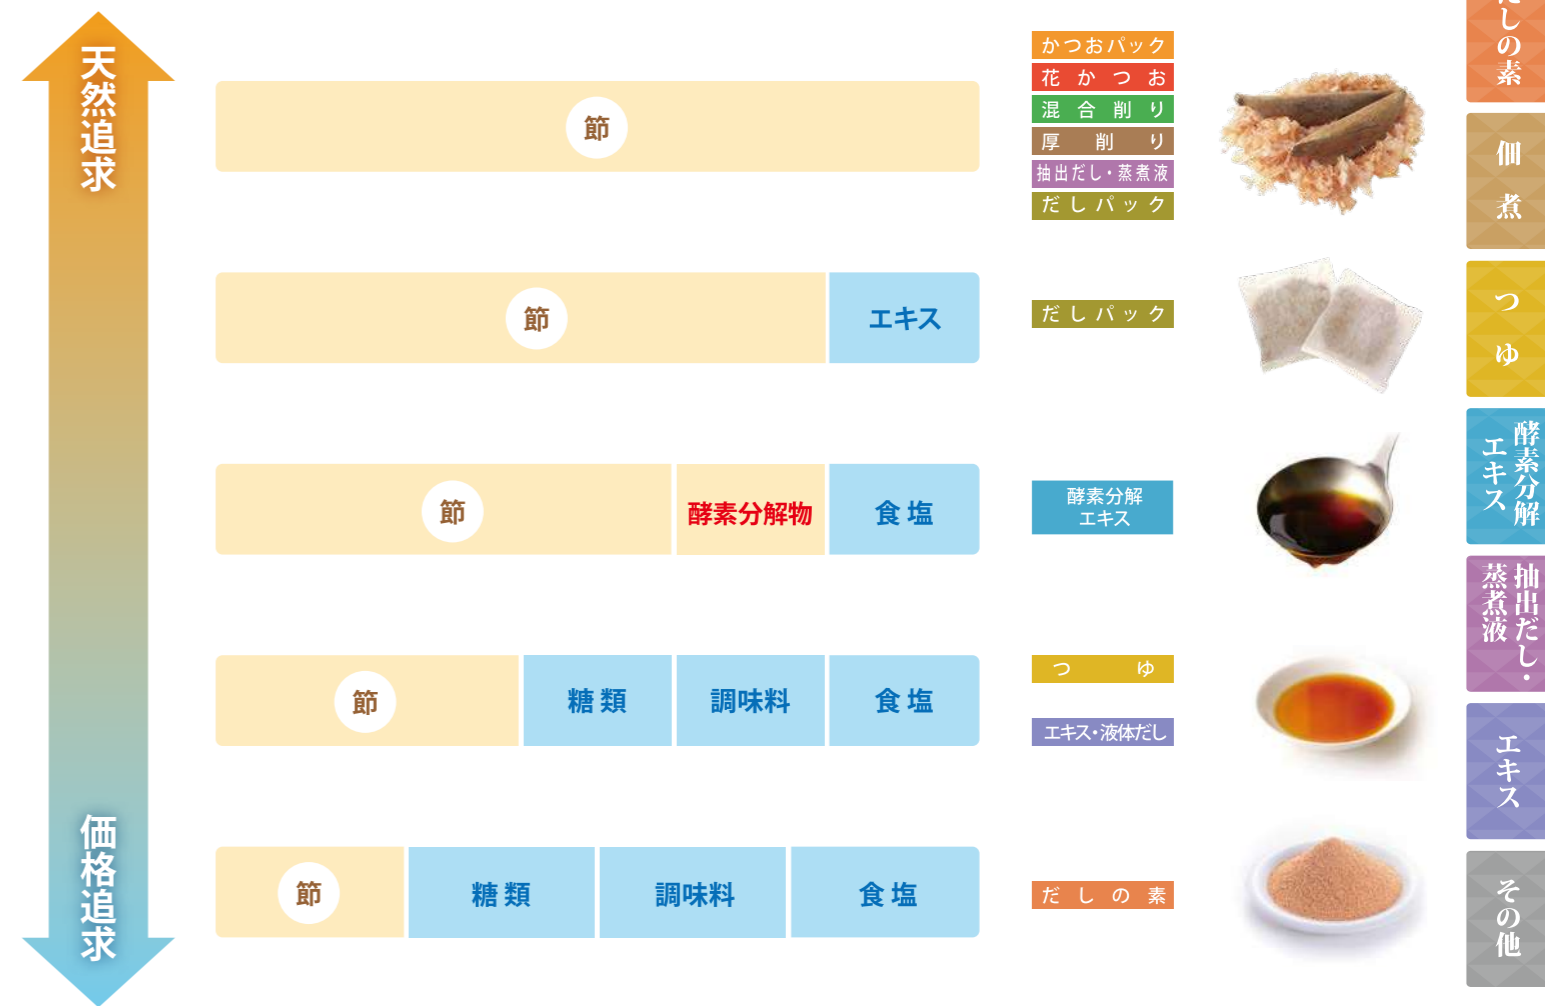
天然追求

価格追求

節

かつおパック
花 か つ お
混 合 削 り
厚 削 り
抽出だし・蒸煮液
だ し パ ッ ク

節 | エキス

だ し パ ッ ク

節 | 酵素分解物 | 食 塩

酵素分解エキス

節 | 糖 類 | 調味料 | 食 塩

つ ゆ

エキス・液体だし

節 | 糖 類 | 調味料 | 食 塩

だ し の 素

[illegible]しの素

佃煮

つゆ

酵素分解エキス

抽出だし・蒸煮液

エキス

その他